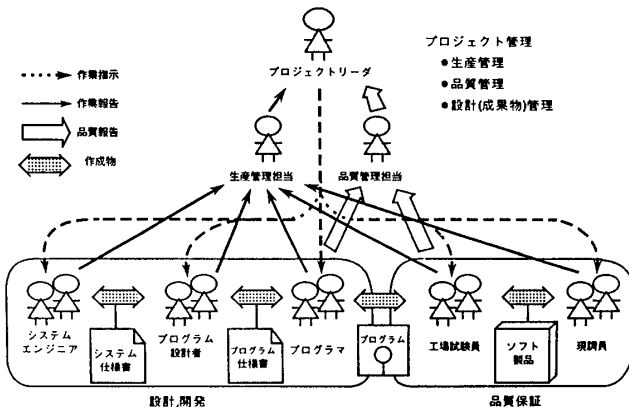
プロジェクトリーダ

プロジェクト管理
●生産管理
●品質管理
●設計(成果物)管理

作業指示
作業報告
品質報告
作成物

生産管理担当
品質管理担当

システム
エンジニア
システム
仕様書
プログラム
設計者
プログラム
仕様書
プログラマ
プログラム
工場試験員
ソフト
製品
現調員

設計,開発
品質保証